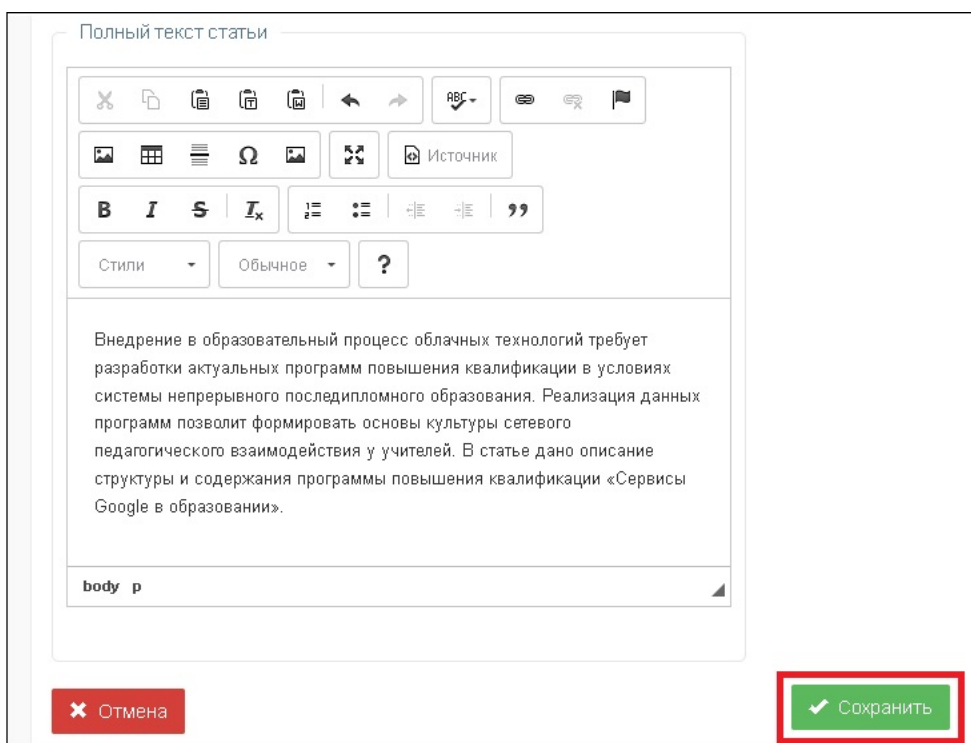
Полный текст статьи

Источник

B I S $I_x$

Стили

Обычное

?

Внедрение в образовательный процесс облачных технологий требует разработки актуальных программ повышения квалификации в условиях системы непрерывного последипломного образования. Реализация данных программ позволит формировать основы культуры сетевого педагогического взаимодействия у учителей. В статье дано описание структуры и содержания программы повышения квалификации «Сервисы Google в образовании».

body p

Отмена

Сохранить